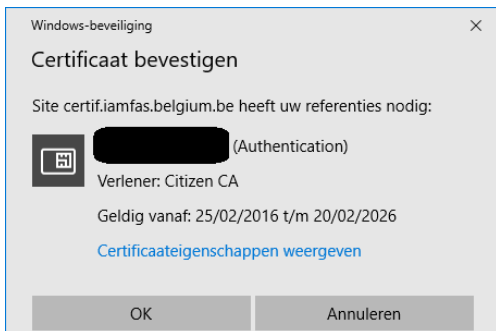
Windows-beveiliging

×

Certificaat bevestigen

Site certif.iamfas.belgium.be heeft uw referenties nodig:

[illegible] (Authentication)

Verlener: Citizen CA

Geldig vanaf: 25/02/2016 t/m 20/02/2026

Certificaateigenschappen weergeven

OK

Annuleren